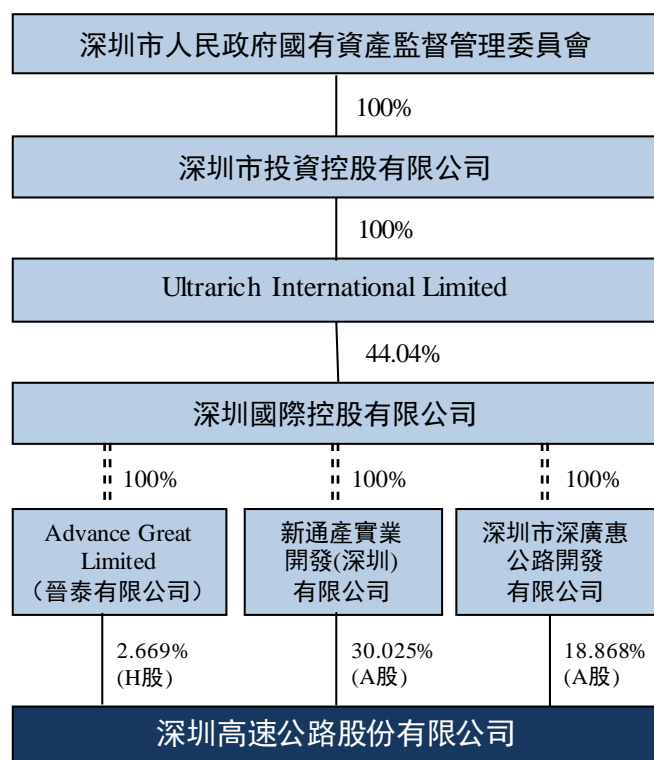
深圳市人民政府國有資產監督管理委員會

100%

深圳市投資控股有限公司

100%

Ultrarich International Limited

44.04%

深圳國際控股有限公司

100%

100%

100%

Advance Great Limited （晉泰有限公司）

新通產實業開發(深圳)有限公司

深圳市深廣惠公路開發有限公司

2.669% (H股)

30.025% (A股)

18.868% (A股)

深圳高速公路股份有限公司